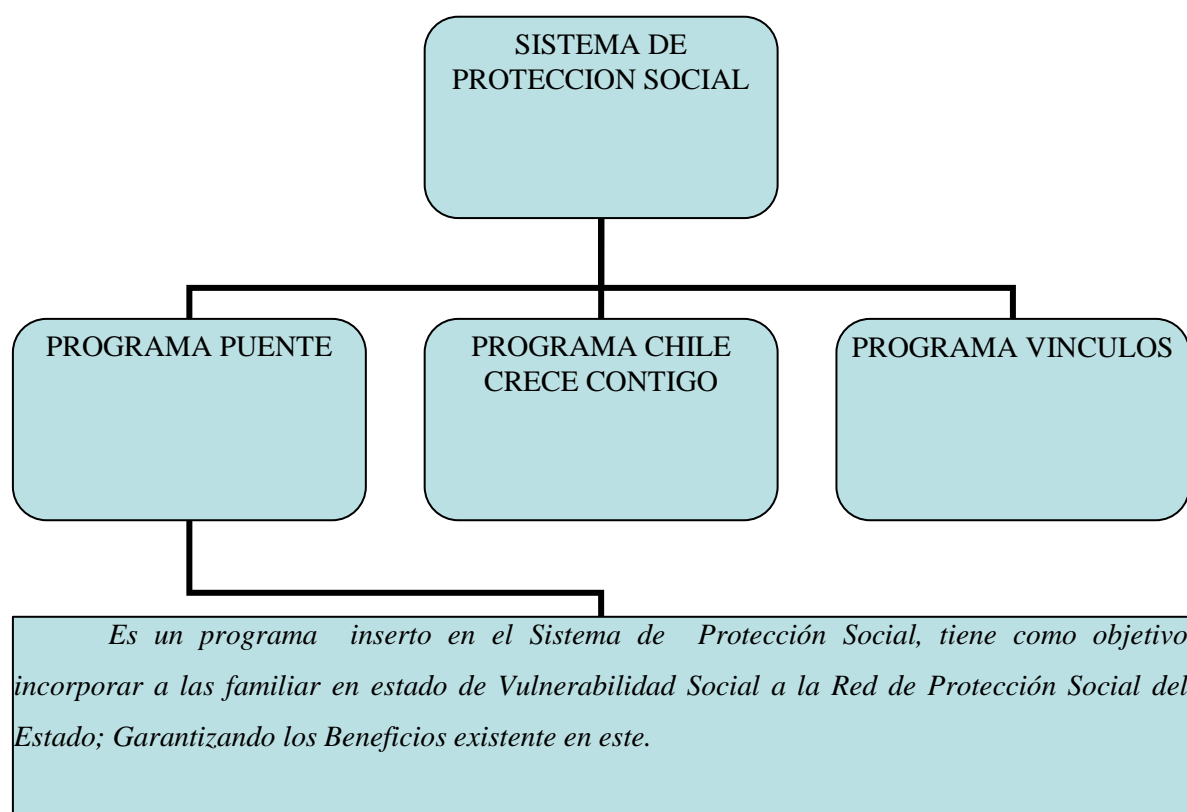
SISTEMA DE PROTECCION SOCIAL

PROGRAMA PUENTE

PROGRAMA CHILE CRECE CONTIGO

PROGRAMA VINCULOS

Es un programa inserto en el Sistema de Protección Social, tiene como objetivo incorporar a las familiar en estado de Vulnerabilidad Social a la Red de Protección Social del Estado; Garantizando los Beneficios existente en este.